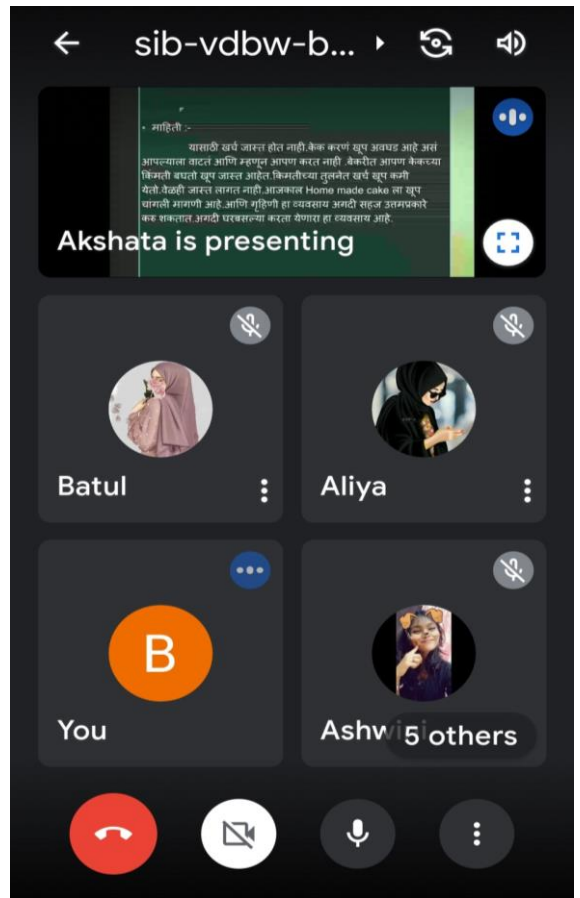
sib-vdbw-b...

• माहिती :-

यासाठी खर्च जास्त होत नाही.केक करणं खूप अवघड आहे असं आपल्याला वाटतं आणि म्हणून आपण करत नाही .बेकरीत आपण केकच्या किंमती बघतो खूप जास्त आहेत.किंमतीच्या तुलनेत खर्च खूप कमी येतो.वेळही जास्त लागत नाही.आजकाल Home made cake ला खूप चांगली मागणी आहे.आणि गृहिणी हा व्यवसाय अगदी सहज उत्तमप्रकारे करू शकतात.अगदी घरबसल्या करता येणारा हा व्यवसाय आहे.

Akshata is presenting

Batul

Aliya

B

You

Ashw

5 others